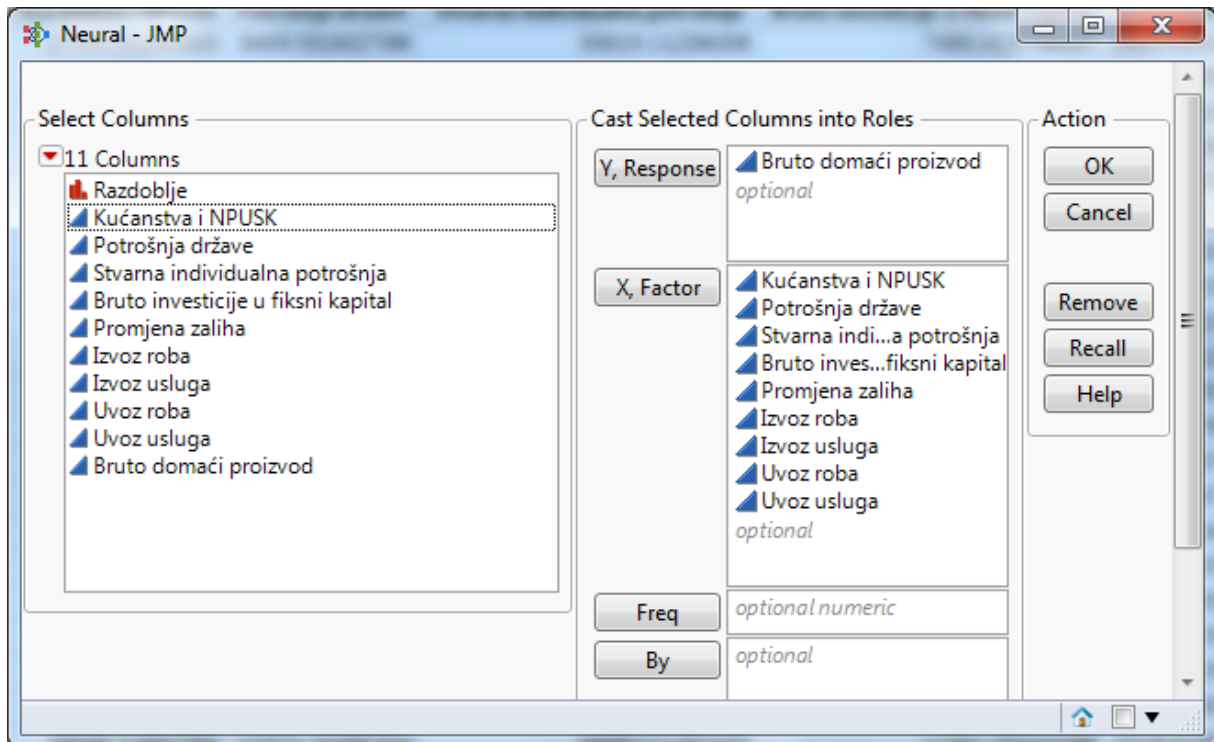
Neural - JMP

Select Columns

11 Columns

Razdoblje
Kućanstva i NPUSK
Potrošnja države
Stvarna individualna potrošnja
Bruto investicije u fiksni kapital
Promjena zaliha
Izvoz roba
Izvoz usluga
Uvoz roba
Uvoz usluga
Bruto domaći proizvod

Cast Selected Columns into Roles

Y, Response
Bruto domaći proizvod
optional

X, Factor
Kućanstva i NPUSK
Potrošnja države
Stvarna indi...a potrošnja
Bruto inves...fiksni kapital
Promjena zaliha
Izvoz roba
Izvoz usluga
Uvoz roba
Uvoz usluga
optional

Freq
optional numeric

By
optional

Action

OK
Cancel
Remove
Recall
Help